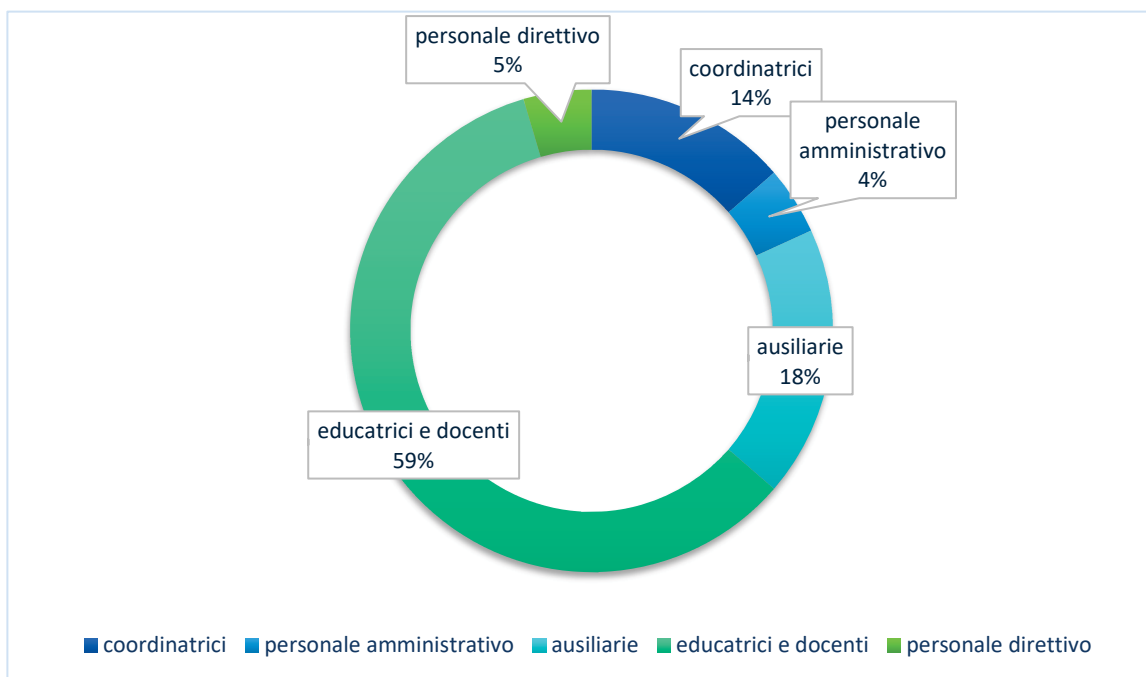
personale direttivo
5%

coordinatrici
14%

personale amministrativo
4%

ausiliarie
18%

educatrici e docenti
59%

coordinatrici personale amministrativo ausiliarie educatrici e docenti personale direttivo